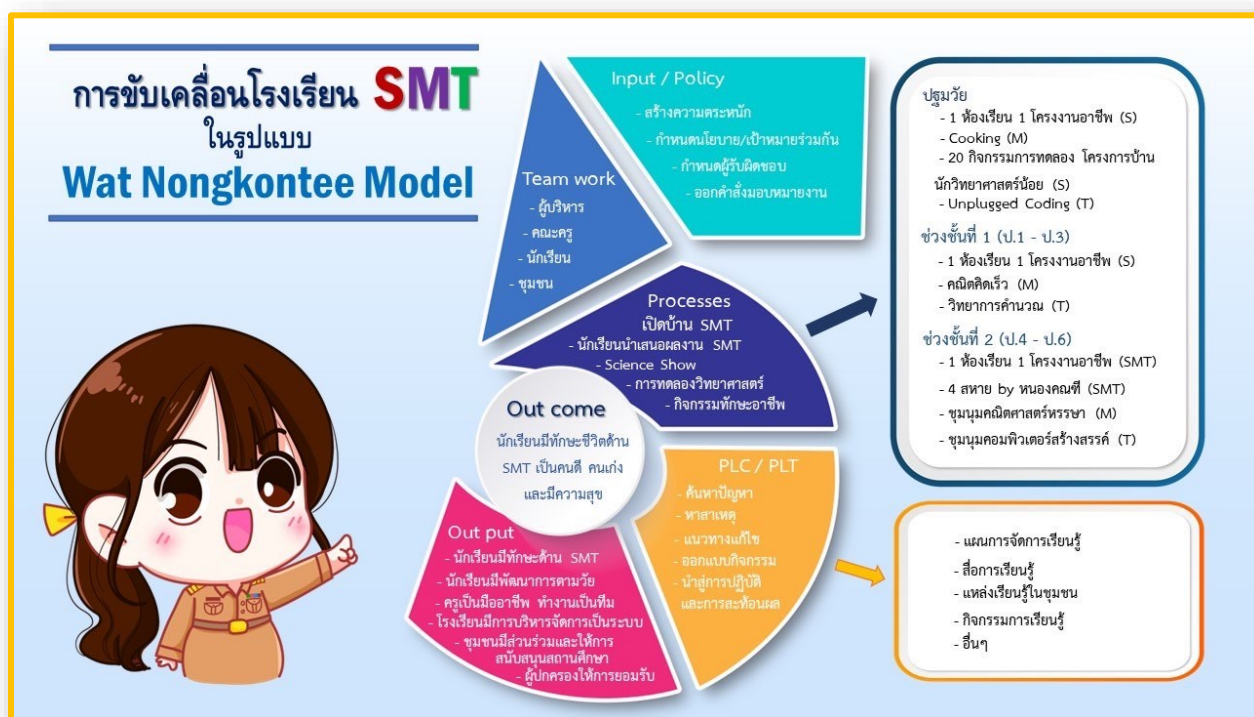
การขับเคลื่อนโรงเรียน SMT
ในรูปแบบ
Wat Nongkontee Model

Team work
- ผู้บริหาร
- คณะครู
- นักเรียน
- ชุมชน

Input / Policy
- สร้างความตระหนัก
- กำหนดนโยบาย/เป้าหมายร่วมกัน
- กำหนดผู้รับผิดชอบ
- ออกคำสั่งมอบหมายงาน

Processes
เปิดบ้าน SMT
- นักเรียนนำเสนอผลงาน SMT
- Science Show
- การทดลองวิทยาศาสตร์
- กิจกรรมทักษะอาชีพ

Out come
นักเรียนมีทักษะชีวิตด้าน SMT เป็นคนดี คนเก่ง และมีความสุข

PLC / PLT
- ค้นหาปัญหา
- หาสาเหตุ
- แนวทางแก้ไข
- ออกแบบกิจกรรม
- นำสู่การปฏิบัติ และการสะท้อนผล

Out put
- นักเรียนมีทักษะด้าน SMT
- นักเรียนมีพัฒนาการตามวัย
- ครูเป็นมืออาชีพ ทำงานเป็นทีม
- โรงเรียนมีการบริหารจัดการเป็นระบบ
- ชุมชนมีส่วนร่วมและให้การสนับสนุนสถานศึกษา
- ผู้ปกครองให้การยอมรับ

ปฐมวัย
- 1 ห้องเรียน 1 โครงงานอาชีพ (S)
- Cooking (M)
- 20 กิจกรรมการทดลอง โครงการบ้านนักวิทยาศาสตร์น้อย (S)
- Unplugged Coding (T)

ช่วงชั้นที่ 1 (ป.1 - ป.3)
- 1 ห้องเรียน 1 โครงงานอาชีพ (S)
- คณิตคิดเร็ว (M)
- วิทยาการคำนวณ (T)

ช่วงชั้นที่ 2 (ป.4 - ป.6)
- 1 ห้องเรียน 1 โครงงานอาชีพ (SMT)
- 4 สหาย by หนองคณฑี (SMT)
- ชุมนุมคณิตศาสตร์หรรษา (M)
- ชุมนุมคอมพิวเตอร์สร้างสรรค์ (T)

- แผนการจัดการเรียนรู้
- สื่อการเรียนรู้
- แหล่งเรียนรู้ในชุมชน
- กิจกรรมการเรียนรู้
- อื่นๆ